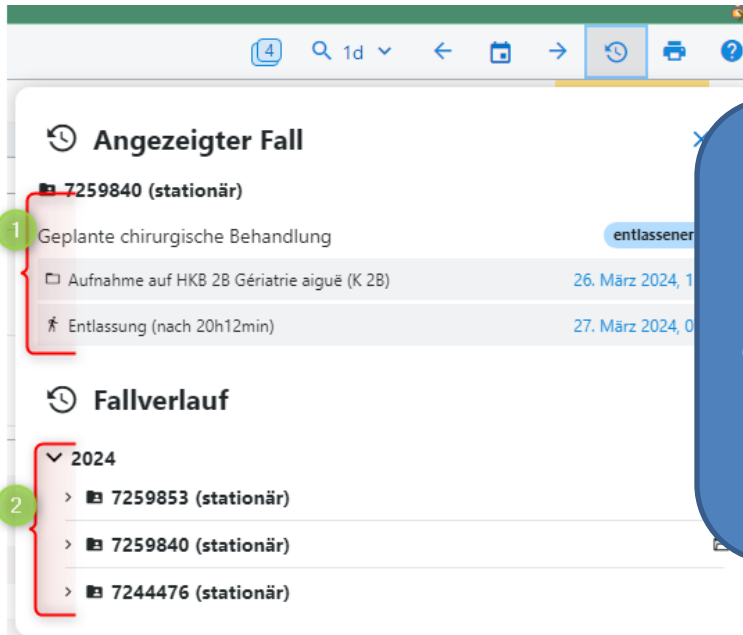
4 1d

Angezeigter Fall

7259840 (stationär)

1

Geplante chirurgische Behandlung

entlassener

Aufnahme auf HKB 2B Gériatrie aiguë (K 2B)

26. März 2024, 1

Entlassung (nach 20h12min)

27. März 2024, 0

Fallverlauf

2024

2

7259853 (stationär)

7259840 (stationär)

7244476 (stationär)